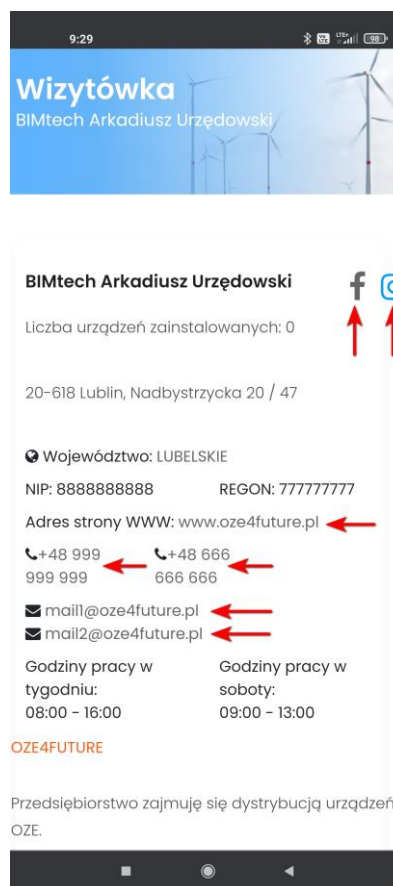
9:29

98

Wizytówka
BIMtech Arkadiusz Urzędowski

BIMtech Arkadiusz Urzędowski

Liczba urządzeń zainstalowanych: 0

20-618 Lublin, Nadbystrzycka 20 / 47

Województwo: LUBELSKIE

NIP: 8888888888

REGON: 777777777

Adres strony WWW: www.oze4future.pl

+48 999 999 999

+48 666 666 666

mail1@oze4future.pl

mail2@oze4future.pl

Godziny pracy w tygodniu:
08:00 - 16:00

Godziny pracy w soboty:
09:00 - 13:00

OZE4FUTURE

Przedsiębiorstwo zajmuję się dystrybucją urządzeń OZE.